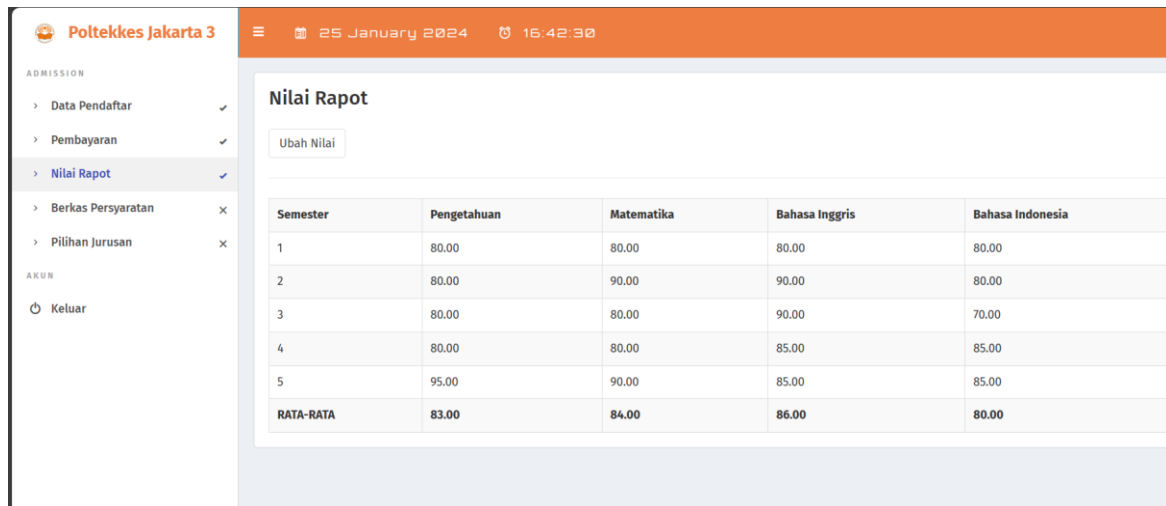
Poltekkes Jakarta 3

25 January 2024 16:42:30

ADMISSION

Data Pendaftar

Pembayaran

Nilai Rapot

Berkas Persyaratan

Pilihan Jurusan

AKUN

Keluar

Nilai Rapot

Ubah Nilai

| Semester | Pengetahuan | Matematika | Bahasa Inggris | Bahasa Indonesia |
|---|---|---|---|---|
| 1 | 80.00 | 80.00 | 80.00 | 80.00 |
| 2 | 80.00 | 90.00 | 90.00 | 80.00 |
| 3 | 80.00 | 80.00 | 90.00 | 70.00 |
| 4 | 80.00 | 80.00 | 85.00 | 85.00 |
| 5 | 95.00 | 90.00 | 85.00 | 85.00 |
| RATA-RATA | 83.00 | 84.00 | 86.00 | 80.00 |